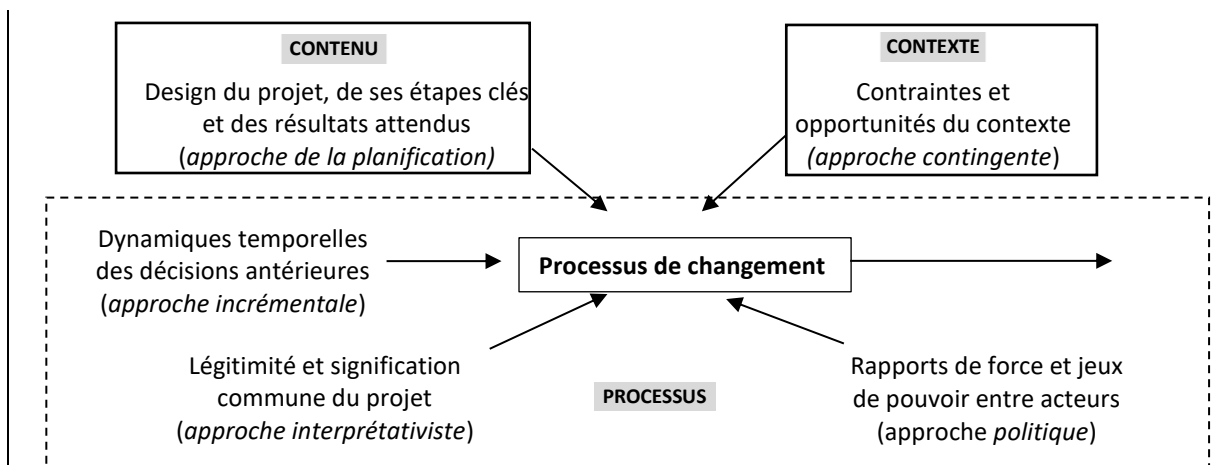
CONTENU

Design du projet, de ses étapes clés et des résultats attendus (*approche de la planification)*

CONTEXTE

Contraintes et opportunités du contexte *(approche contingente*)

Dynamiques temporelles des décisions antérieures (*approche incrémentale*)

Processus de changement

Légitimité et signification commune du projet (*approche interprétativiste*)

PROCESSUS

Rapports de force et jeux de pouvoir entre acteurs (approche *politique*)